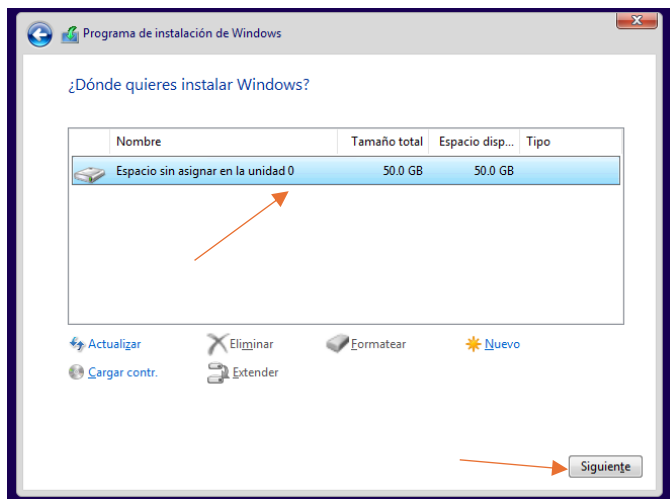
Programa de instalación de Windows

¿Dónde quieres instalar Windows?

| | Nombre | Tamaño total | Espacio disp... | Tipo |
|---|---|---|---|---|
| | Espacio sin asignar en la unidad 0 | 50.0 GB | 50.0 GB | |

Actualizar
Eliminar
Formatear
Nuevo
Cargar contr.
Extender

Siguiente